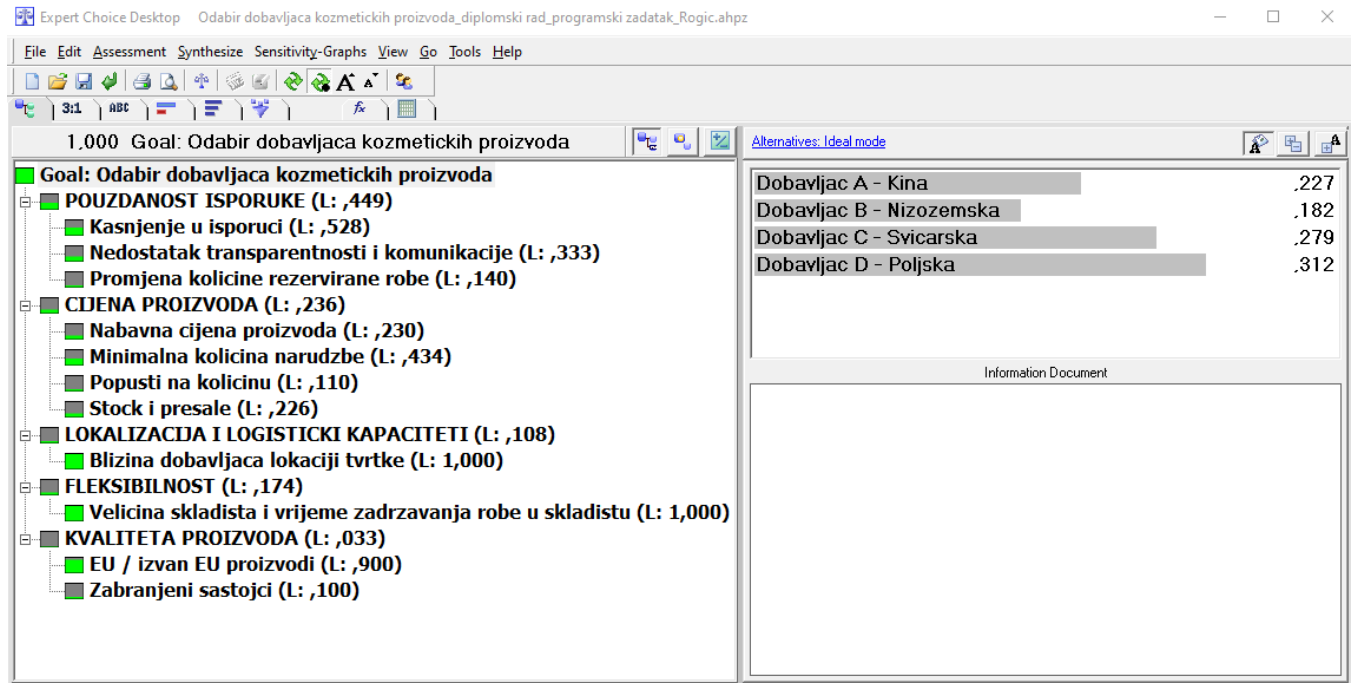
Expert Choice Desktop Odabir dobavljaca kozmetickih proizvoda_diplomski rad_programski zadatak_Rogic.ahpz

File Edit Assessment Synthesize Sensitivity-Graphs View Go Tools Help

3:1 ABC

1,000 Goal: Odabir dobavljaca kozmetickih proizvoda

Goal: Odabir dobavljaca kozmetickih proizvoda
POUZDANOST ISPORUKE (L: ,449)
Kasnjenje u isporuci (L: ,528)
Nedostatak transparentnosti i komunikacije (L: ,333)
Promjena kolicine rezervirane robe (L: ,140)
CIJENA PROIZVODA (L: ,236)
Nabavna cijena proizvoda (L: ,230)
Minimalna kolicina narudzbe (L: ,434)
Popusti na kolicinu (L: ,110)
Stock i presale (L: ,226)
LOKALIZACIJA I LOGISTICKI KAPACITETI (L: ,108)
Blizina dobavljaca lokaciji tvrtke (L: 1,000)
FLEKSIBILNOST (L: ,174)
Velicina skladista i vrijeme zadrzavanja robe u skladistu (L: 1,000)
KVALITETA PROIZVODA (L: ,033)
EU / izvan EU proizvodi (L: ,900)
Zabranjeni sastojci (L: ,100)

Alternatives: Ideal mode

| Dobavljac A - Kina | ,227 |
|---|---|
| Dobavljac B - Nizozemska | ,182 |
| Dobavljac C - Svicarska | ,279 |
| Dobavljac D - Poljska | ,312 |

Information Document